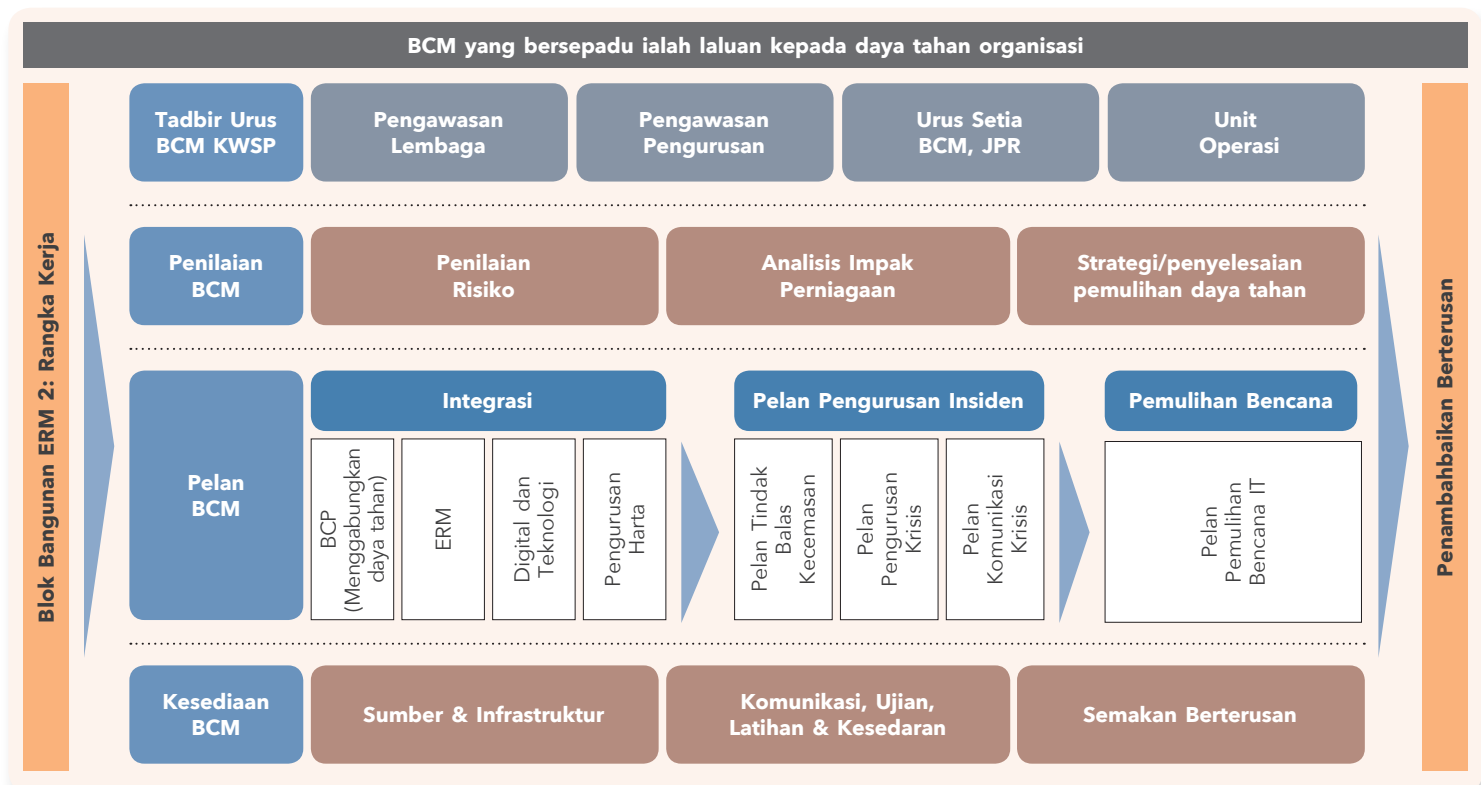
BCM yang bersepadu ialah laluan kepada daya tahan organisasi

Blok Bangunan ERM 2: Rangka Kerja

Tadbir Urus BCM KWSP

Pengawasan Lembaga

Pengawasan Pengurusan

Urus Setia BCM, JPR

Unit Operasi

Penilaian BCM

Penilaian Risiko

Analisis Impak Perniagaan

Strategi/penyelesaian pemulihan daya tahan

Pelan BCM

Integrasi

BCP (Menggabungkan daya tahan)

ERM

Digital dan Teknologi

Pengurusan Harta

Pelan Pengurusan Insiden

Pelan Tindak Balas Kecemasan

Pelan Pengurusan Krisis

Pelan Komunikasi Krisis

Pemulihan Bencana

Pelan Pemulihan Bencana IT

Kesediaan BCM

Sumber & Infrastruktur

Komunikasi, Ujian, Latihan & Kesedaran

Semakan Berterusan

Penambahbaikan Berterusan